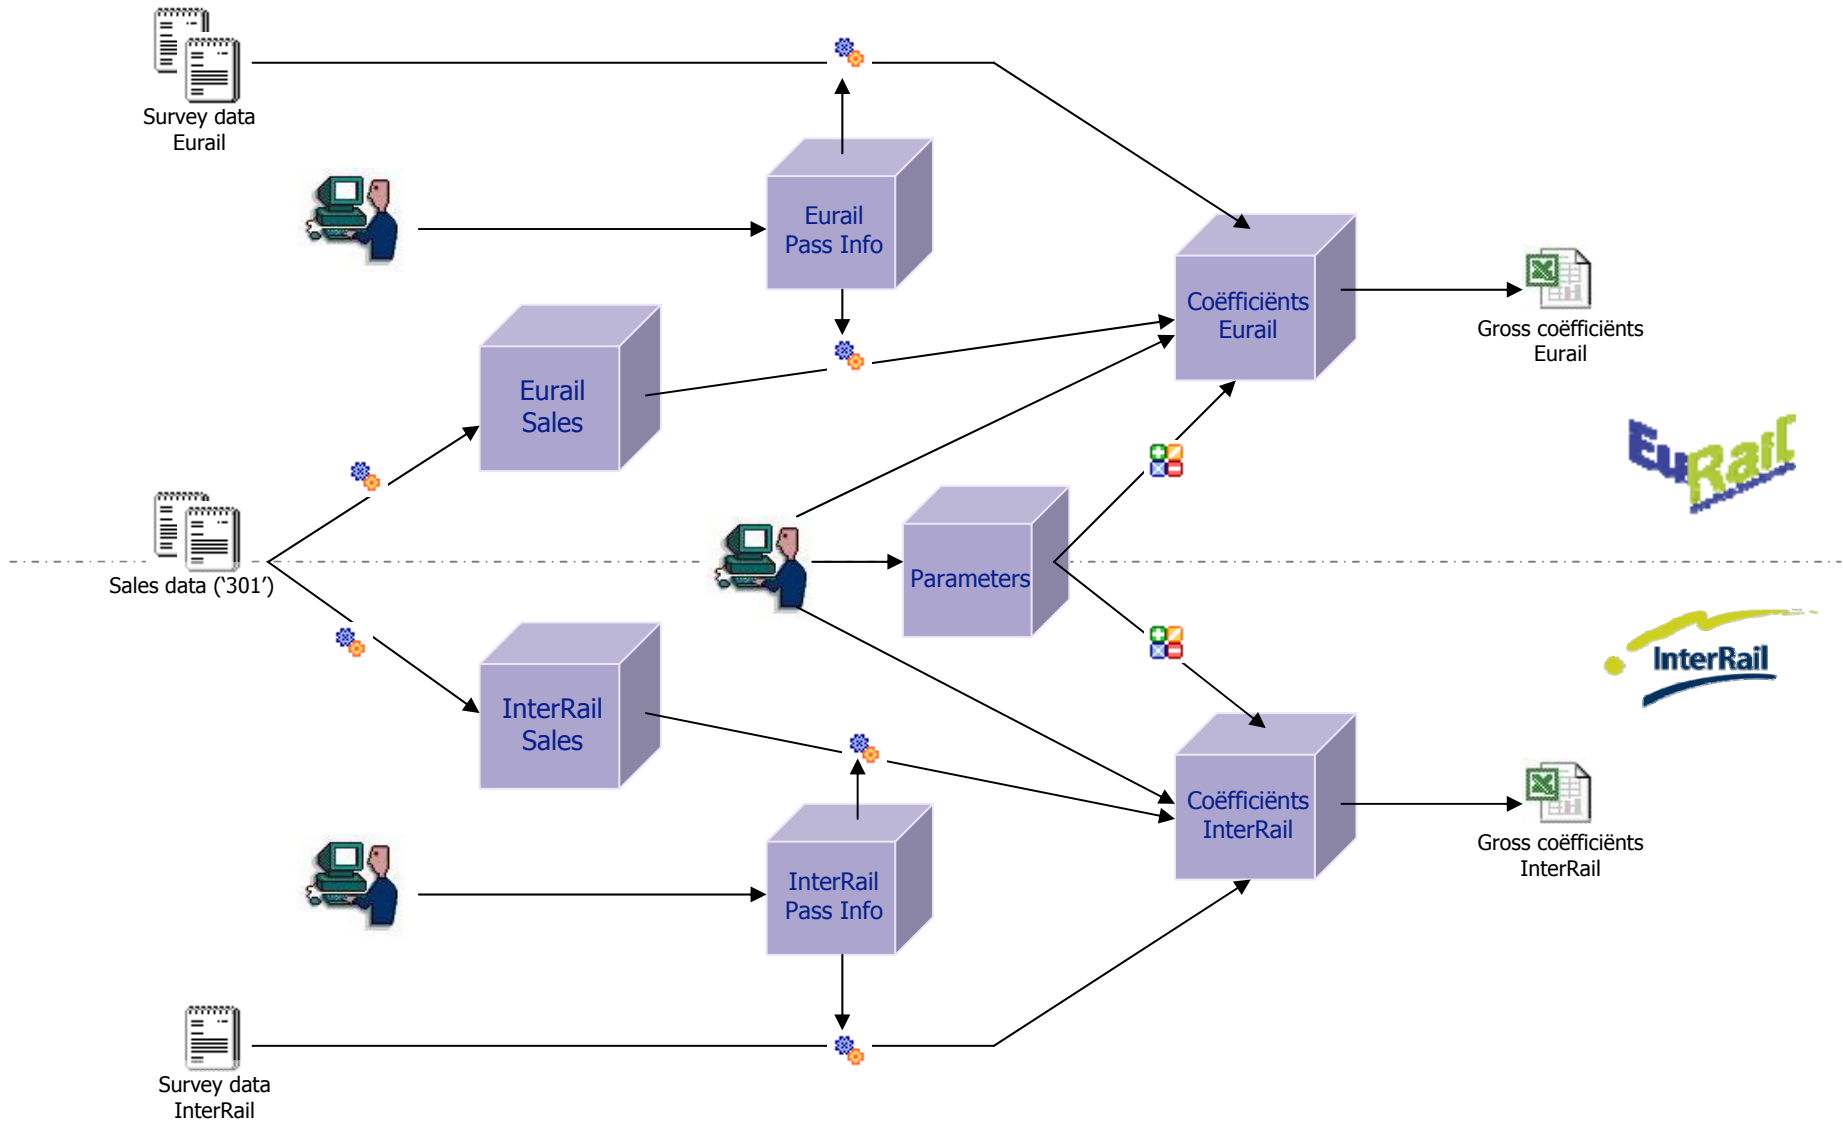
Survey data
Eurail

Eurail
Pass Info

Coëfficiënts
Eurail

Gross coëfficiënts
Eurail

Eurail
Sales

EuRail

Sales data ('301')

Parameters

InterRail

InterRail
Sales

Coëfficiënts
InterRail

Gross coëfficiënts
InterRail

InterRail
Pass Info

Survey data
InterRail